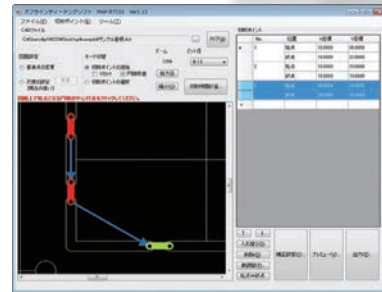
オフラインティーチングソフト　PAM-RTC01　Ver1.13

ファイル(F)　切断ポイント(S)　ツール(T)

CADファイル

C:¥Users¥pt¥¥CD¥Desktop¥sample¥サンプル番号A1.dxf

参照

切断ポイント

切断設定

基本点変更

モード切替

切断ポイントの追加

ズーム

ピッチ距離

拡大

縮小

切断時間計算

| No. | 位置 | X座標 | Y座標 |
|---|---|---|---|
| 1 | 始点 | 10.0000 | 30.0000 |
| | 終点 | 10.0000 | 10.0000 |
| 2 | 始点 | 10.0000 | 10.0000 |
| | 終点 | 10.0000 | 10.0000 |
| 3 | 始点 | 10.0000 | 10.0000 |
| | 終点 | 10.0000 | 10.0000 |

入れ替え

削除

順番変更

点滅

確認

プレビュー

出力